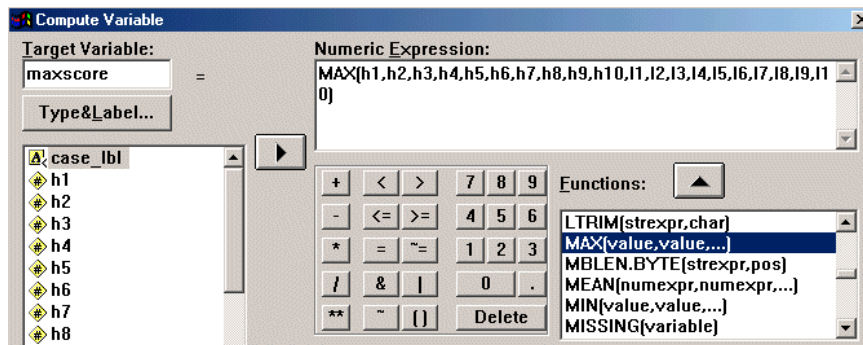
Compute Variable

Target Variable:
maxscore
=
Type&Label...

Numeric Expression:
MAX(h1,h2,h3,h4,h5,h6,h7,h8,h9,h10,l1,l2,l3,l4,l5,l6,l7,l8,l9,l10)

case_lbl
h1
h2
h3
h4
h5
h6
h7
h8

| + | < | > | 7 | 8 | 9 |
|---|---|---|---|---|---|
| - | <= | >= | 4 | 5 | 6 |
| * | = | ~= | 1 | 2 | 3 |
| / | & | \| | 0 | | . |
| ** | ~ | () | Delete | | |

Functions:

LTRIM(strexpr,char)
MAX(value,value,...)
MBLEN.BYTE(strexpr,pos)
MEAN(numexpr,numexpr,...)
MIN(value,value,...)
MISSING(variable)